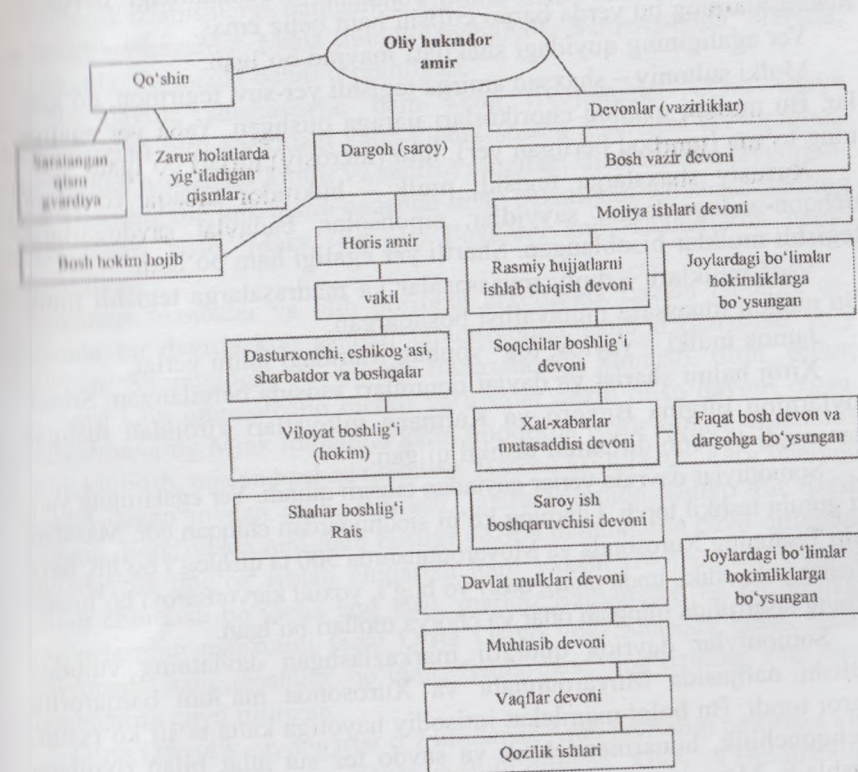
Oliy hukmdor amir

Qo'shin

Saralangan qism gvardiya

Zarur holatlarda yig'iladigan qismlar

Bosh hokim hojib

Dargoh (saroy)

Horis amir

vakil

Dasturxonchi, eshikog'asi, sharbatdor va boshqalar

Viloyat boshlig'i (hokim)

Shahar boshlig'i Rais

Devonlar (vazirliklar)

Bosh vazir devoni

Moliya ishlari devoni

Rasmiy hujjatlarni ishlab chiqish devoni

Joylardagi bo'limlar hokimliklarga bo'ysungan

Soqchilar boshlig'i devoni

Xat-xabarlar mutasaddisi devoni

Faqat bosh devon va dargohga bo'ysungan

Saroy ish boshqaruvchisi devoni

Davlat mulklari devoni

Joylardagi bo'limlar hokimliklarga bo'ysungan

Muhtasib devoni

Vaqflar devoni

Qozilik ishlari